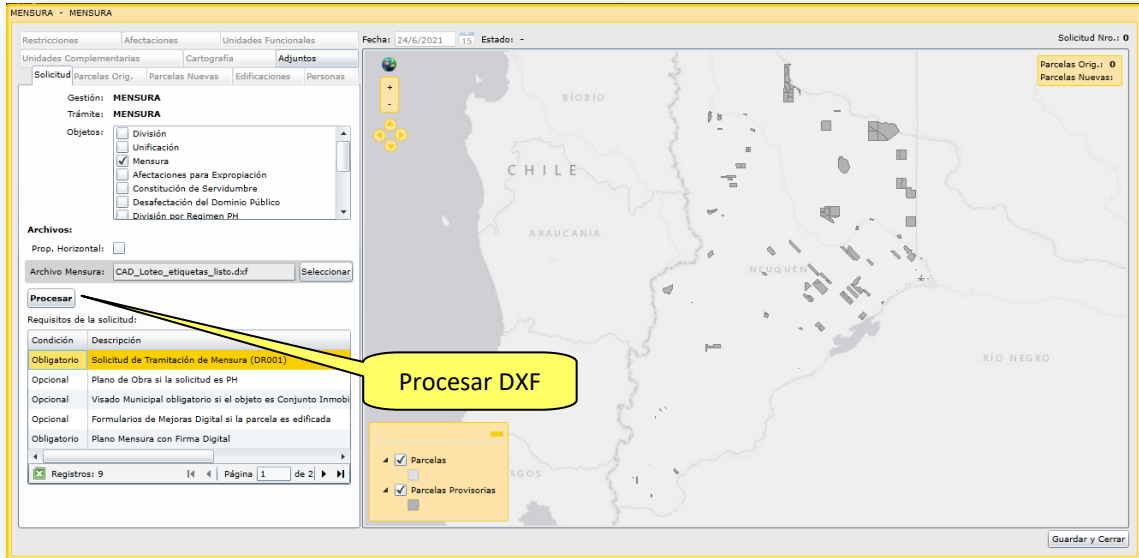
MENSURA - MENSURA

Restricciones | Afectaciones | Unidades Funcionales
Unidades Complementarias | Cartografía | Adjuntos
Solicitud | Parcelas Orig. | Parcelas Nuevas | Edificaciones | Personas

Fecha: 24/6/2021 15 Estado: -

Solicitud Nro.: 0

Gestión: MENSURA
Trámite: MENSURA
Objetos:
División
Unificación
Mensura
Afectaciones para Expropiación
Constitución de Servidumbre
Desafectación del Dominio Público
División por Regimen PH

Archivos:
Prop. Horizontal:
Archivo Mensura: CAD_Loteo_etiquetas_listo.dxf Seleccionar

Procesar

Requisitos de la solicitud:

| Condición | Descripción |
|---|---|
| Obligatorio | Solicitud de Tramitación de Mensura (DR001) |
| Opcional | Plano de Obra si la solicitud es PH |
| Opcional | Visado Municipal obligatorio si el objeto es Conjunto Inmobi |
| Opcional | Formularios de Mejoras Digital si la parcela es edificada |
| Obligatorio | Plano Mensura con Firma Digital |

Registros: 9 Página 1 de 2

Procesar DXF

Parcelas Orig.: 0
Parcelas Nuevas:

BIOBIO
CHILE
ARAUCANIA
NEUQUEN
RIO NEGRO
AGOS

Parcelas
Parcelas Provisorias

Guardar y Cerrar